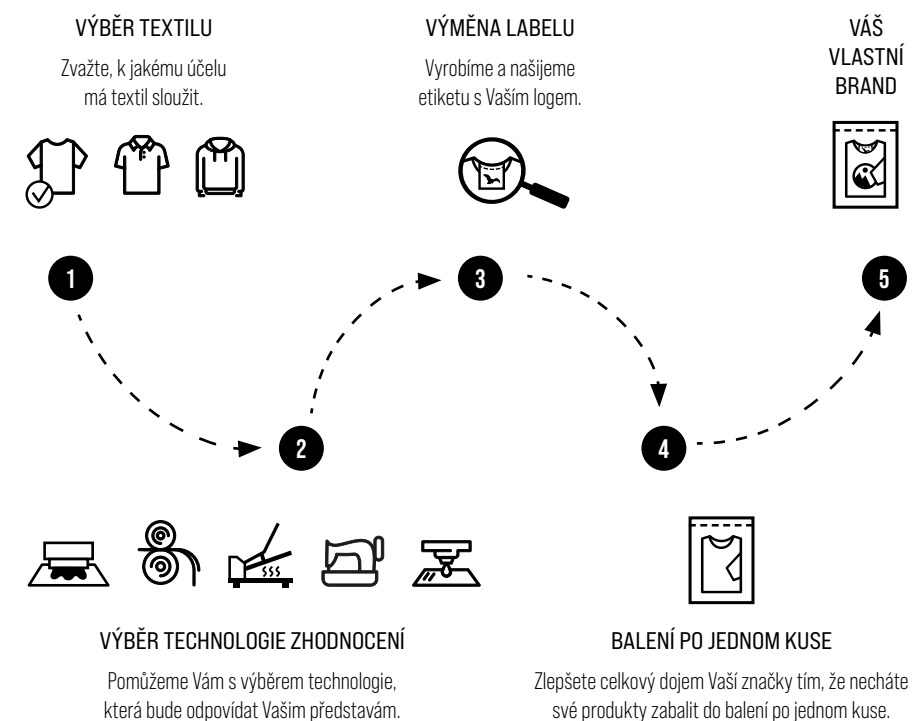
VÝBĚR TEXTILU

Zvažte, k jakému účelu má textil sloužit.

VÝMĚNA LABELU

Vyrobíme a našijeme etiketu s Vaším logem.

VÁŠ VLASTNÍ BRAND

1

3

5

2

4

VÝBĚR TECHNOLOGIE ZHODNOCENÍ

Pomůžeme Vám s výběrem technologie, která bude odpovídat Vašim představám.

BALENÍ PO JEDNOM KUSE

Zlepšete celkový dojem Vaší značky tím, že necháte své produkty zabalit do balení po jednom kuse.